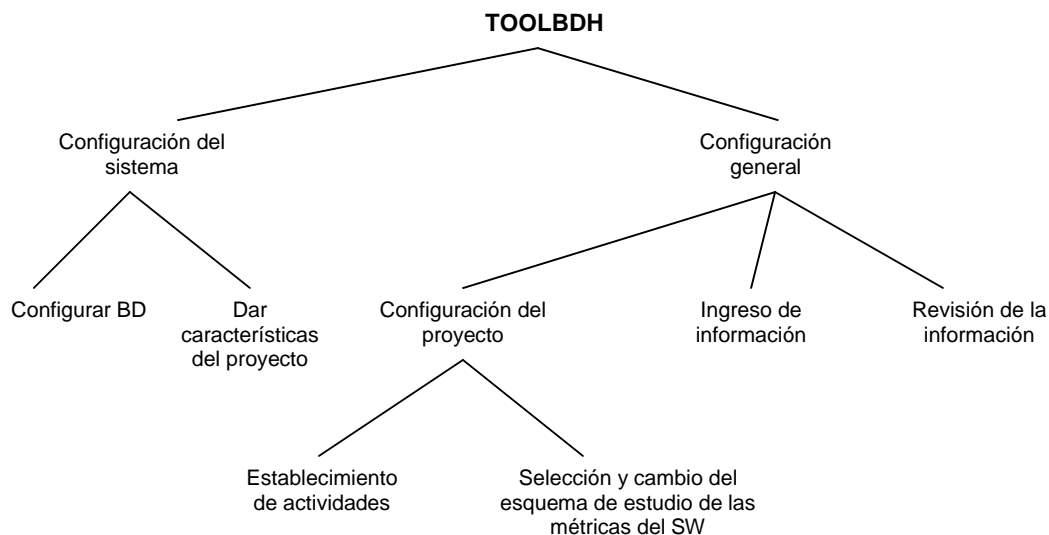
TOOLBDH

Configuración del sistema

Configuración general

Configurar BD

Dar características del proyecto

Configuración del proyecto

Ingreso de información

Revisión de la información

Establecimiento de actividades

Selección y cambio del esquema de estudio de las métricas del SW